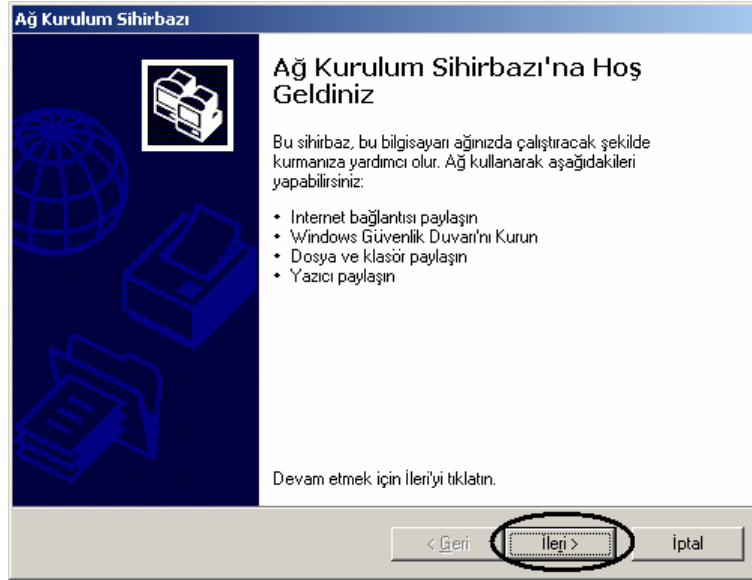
Ağ Kurulum Sihirbazı

Ağ Kurulum Sihirbazı'na Hoş Geldiniz

Bu sihirbaz, bu bilgisayarı ağınızda çalıştıracak şekilde kurmanıza yardımcı olur. Ağ kullanarak aşağıdakileri yapabilirsiniz:

• Internet bağlantısı paylaşın
• Windows Güvenlik Duvarı'nı Kurun
• Dosya ve klasör paylaşın
• Yazıcı paylaşın

Devam etmek için İleri'yi tıklatın.

< Geri | İleri > | İptal